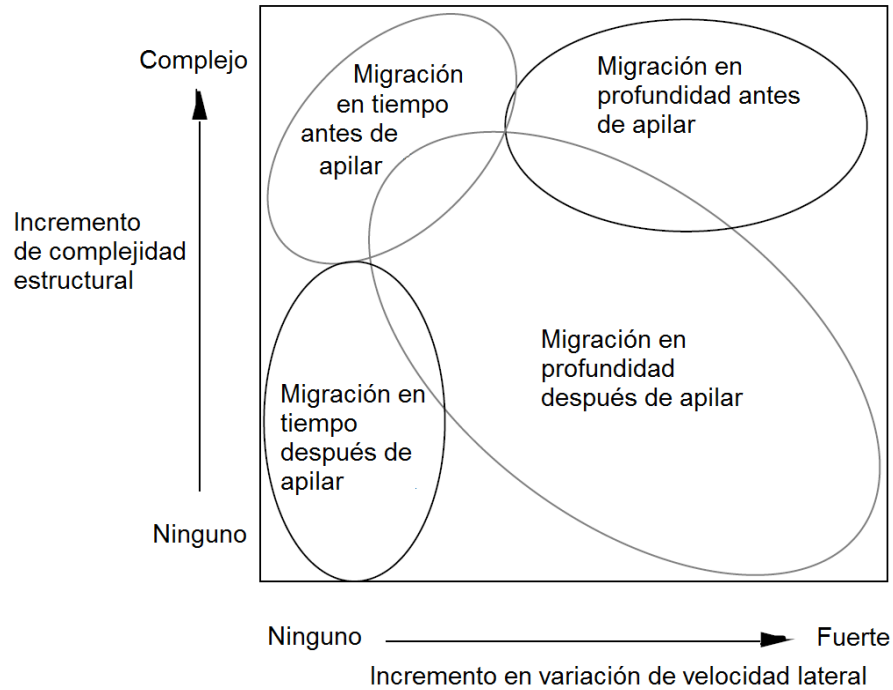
Complejo

Incremento de complejidad estructural

Ninguno

Migración en tiempo antes de apilar

Migración en profundidad antes de apilar

Migración en profundidad después de apilar

Migración en tiempo después de apilar

Ninguno

Fuerte

Incremento en variación de velocidad lateral